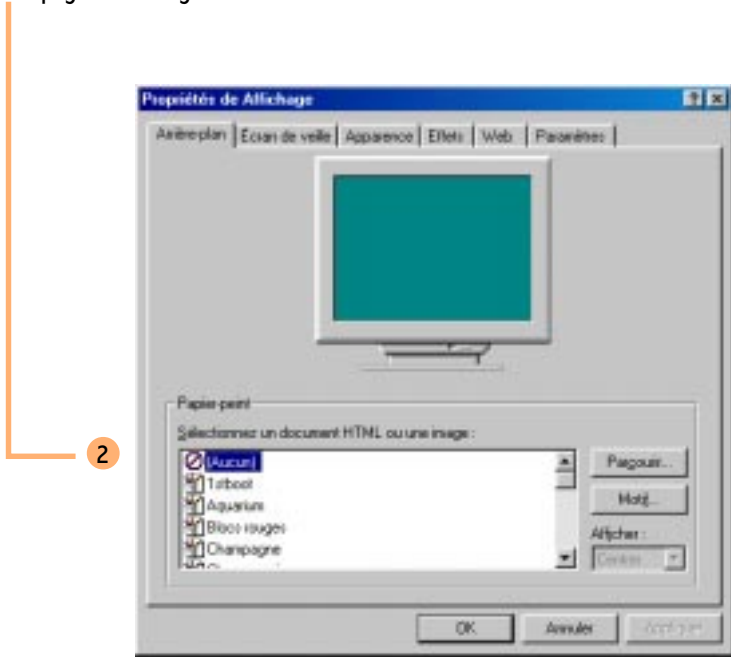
Propriétés de Affichage

Arrière-plan | Écran de veille | Apparence | Effets | Web | Paramètres

Papier peint

Sélectionnez un document HTML ou une image :

(Aucun)
1stboot
Aquarium
Blocs rouges
Champagne

Parcourir...
Motif...
Afficher :
Centrer

2

OK
Annuler
Appliquer